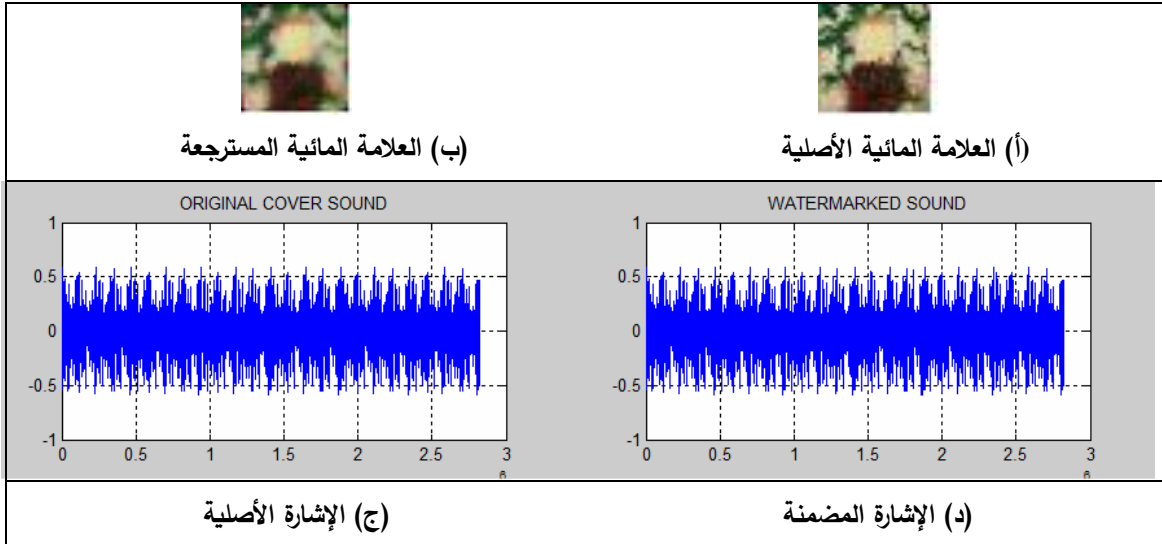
(أ) العلامة المائية الأصلية

(ب) العلامة المائية المسترجعة

WATERMARKED SOUND
1
0.5
0
-0.5
-1
0 0.5 1 1.5 2 2.5 3
6

ORIGINAL COVER SOUND
1
0.5
0
-0.5
-1
0 0.5 1 1.5 2 2.5 3
6

(د) الإشارة المضمنة

(ج) الإشارة الأصلية